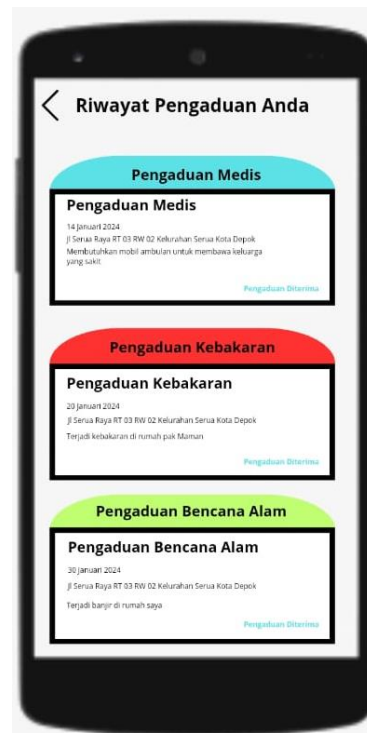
Riwayat Pengaduan Anda

Pengaduan Medis

Pengaduan Medis

14 Januari 2024

Jl Serua Raya RT 03 RW 02 Kelurahan Serua Kota Depok

Membutuhkan mobil ambulan untuk membawa keluarga yang sakit

Pengaduan Diterima

Pengaduan Kebakaran

Pengaduan Kebakaran

20 Januari 2024

Jl Serua Raya RT 03 RW 02 Kelurahan Serua Kota Depok

Terjadi kebakaran di rumah pak Maman

Pengaduan Diterima

Pengaduan Bencana Alam

Pengaduan Bencana Alam

30 Januari 2024

Jl Serua Raya RT 03 RW 02 Kelurahan Serua Kota Depok

Terjadi banjir di rumah saya

Pengaduan Diterima